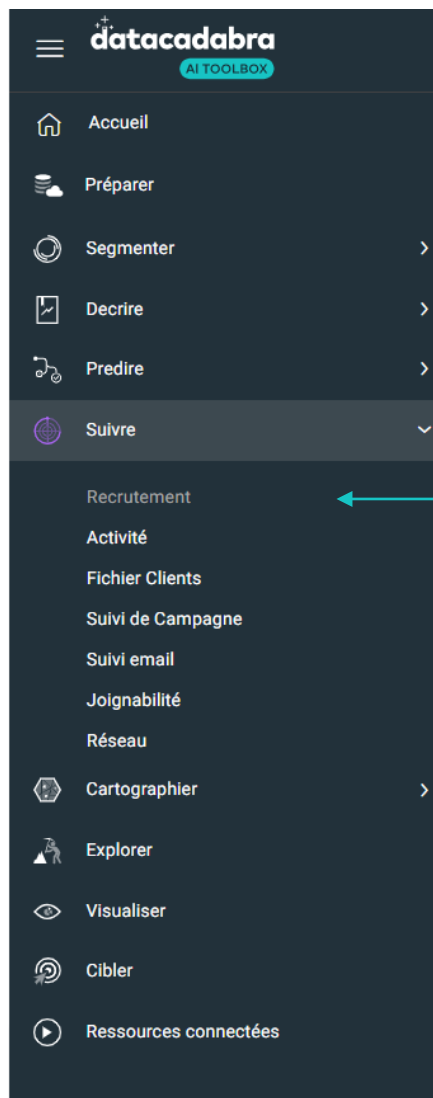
datacadabra
AI TOOLBOX

Accueil

Préparer

Segmenter

Decrire

Predire

Suivre

Recrutement

Activité

Fichier Clients

Suivi de Campagne

Suivi email

Joignabilité

Réseau

Cartographier

Explorer

Visualiser

Cibler

Ressources connectées